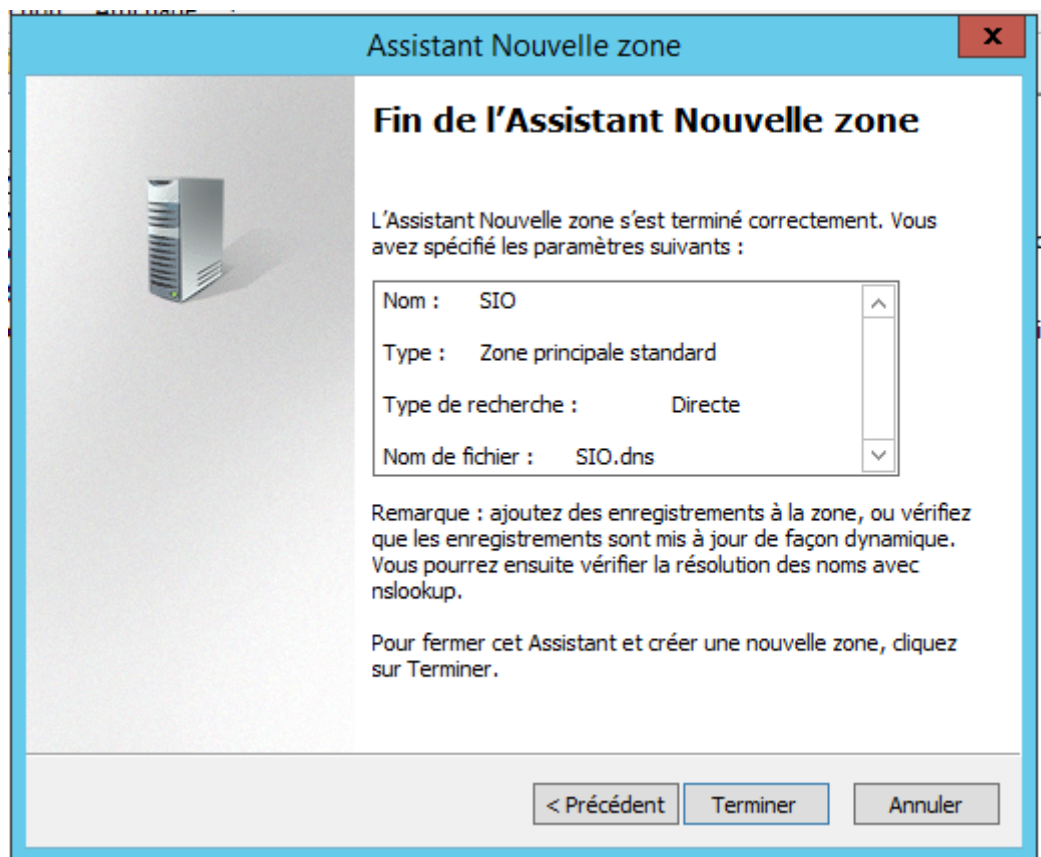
Assistant Nouvelle zone

x

Fin de l'Assistant Nouvelle zone

L'Assistant Nouvelle zone s'est terminé correctement. Vous avez spécifié les paramètres suivants :

Nom : SIO

Type : Zone principale standard

Type de recherche : Directe

Nom de fichier : SIO.dns

Remarque : ajoutez des enregistrements à la zone, ou vérifiez que les enregistrements sont mis à jour de façon dynamique. Vous pourrez ensuite vérifier la résolution des noms avec nslookup.

Pour fermer cet Assistant et créer une nouvelle zone, cliquez sur Terminer.

< Précédent

Terminer

Annuler